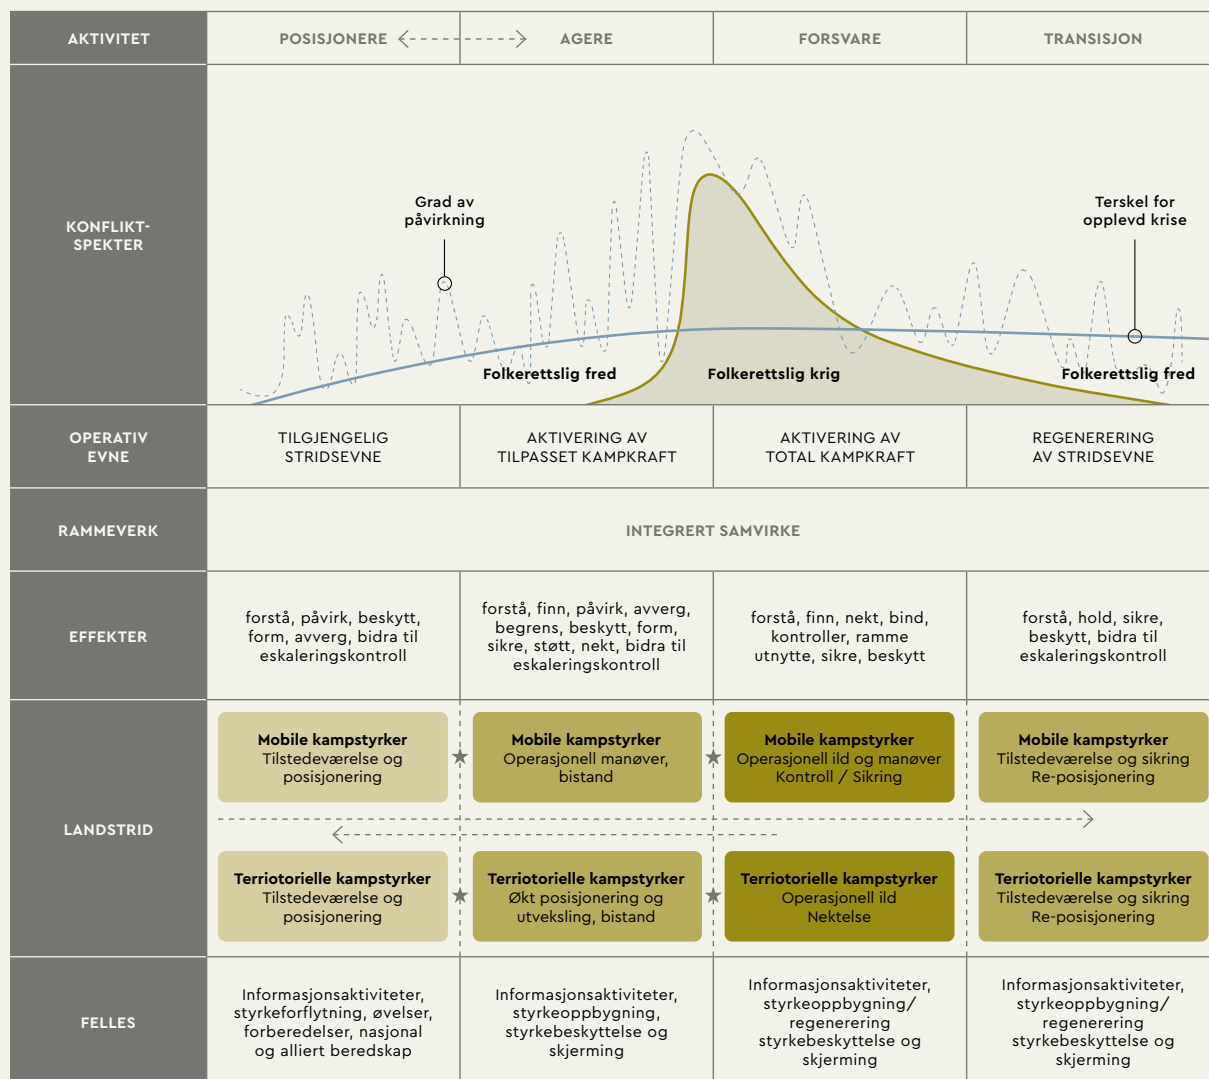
| AKTIVITET | POSISJONERE | AGERE | FORSVARE | TRANSISJON |
|---|---|---|---|---|
| KONFLIKT-SPEKTER | Grad av påvirkning<br>Folkerettslig fred | | Folkerettslig krig | Terskel for opplevd krise<br>Folkerettslig fred |
| OPERATIV EVNE | TILGJENGELIG STRIDSEVNE | AKTIVERING AV TILPASSET KAMPKRAFT | AKTIVERING AV TOTAL KAMPKRAFT | REGENERERING AV STRIDSEVNE |
| RAMMEVERK | INTEGRERT SAMVIRKE | | | |
| EFFEKTER | forstå, påvirk, beskytt, form, avverg, bidra til eskaleringskontroll | forstå, finn, påvirk, avverg, begrens, beskytt, form, sikre, støtt, nekt, bidra til eskaleringskontroll | forstå, finn, nekt, bind, kontroller, ramme utnytte, sikre, beskytt | forstå, hold, sikre, beskytt, bidra til eskaleringskontroll |
| LANDSTRID | **Mobile kampstyrker** Tilstedeværelse og posisjonering | **Mobile kampstyrker** Operasjonell manøver, bistand | **Mobile kampstyrker** Operasjonell ild og manøver Kontroll / Sikring | **Mobile kampstyrker** Tilstedeværelse og sikring Re-posisjonering |
| | **Terriotorielle kampstyrker** Tilstedeværelse og posisjonering | **Terriotorielle kampstyrker** Økt posisjonering og utveksling, bistand | **Terriotorielle kampstyrker** Operasjonell ild Nektelse | **Terriotorielle kampstyrker** Tilstedeværelse og sikring Re-posisjonering |
| FELLES | Informasjonsaktiviteter, styrkeforflytning, øvelser, forberedelser, nasjonal og alliert beredskap | Informasjonsaktiviteter, styrkeoppbygning, styrkebeskyttelse og skjerming | Informasjonsaktiviteter, styrkeoppbygning/ regenerering styrkebeskyttelse og skjerming | Informasjonsaktiviteter, styrkeoppbygning/ regenerering styrkebeskyttelse og skjerming |